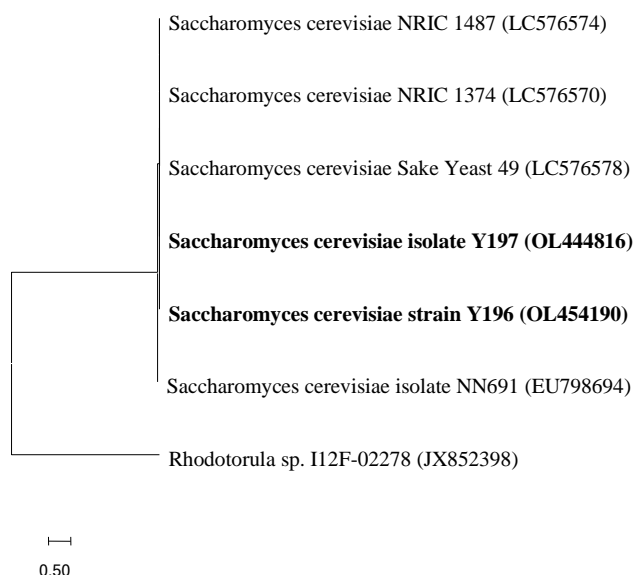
Saccharomyces cerevisiae NRIC 1487 (LC576574)

Saccharomyces cerevisiae NRIC 1374 (LC576570)

Saccharomyces cerevisiae Sake Yeast 49 (LC576578)

**Saccharomyces cerevisiae isolate Y197 (OL444816)**

**Saccharomyces cerevisiae strain Y196 (OL454190)**

Saccharomyces cerevisiae isolate NN691 (EU798694)

Rhodotorula sp. I12F-02278 (JX852398)

0.50